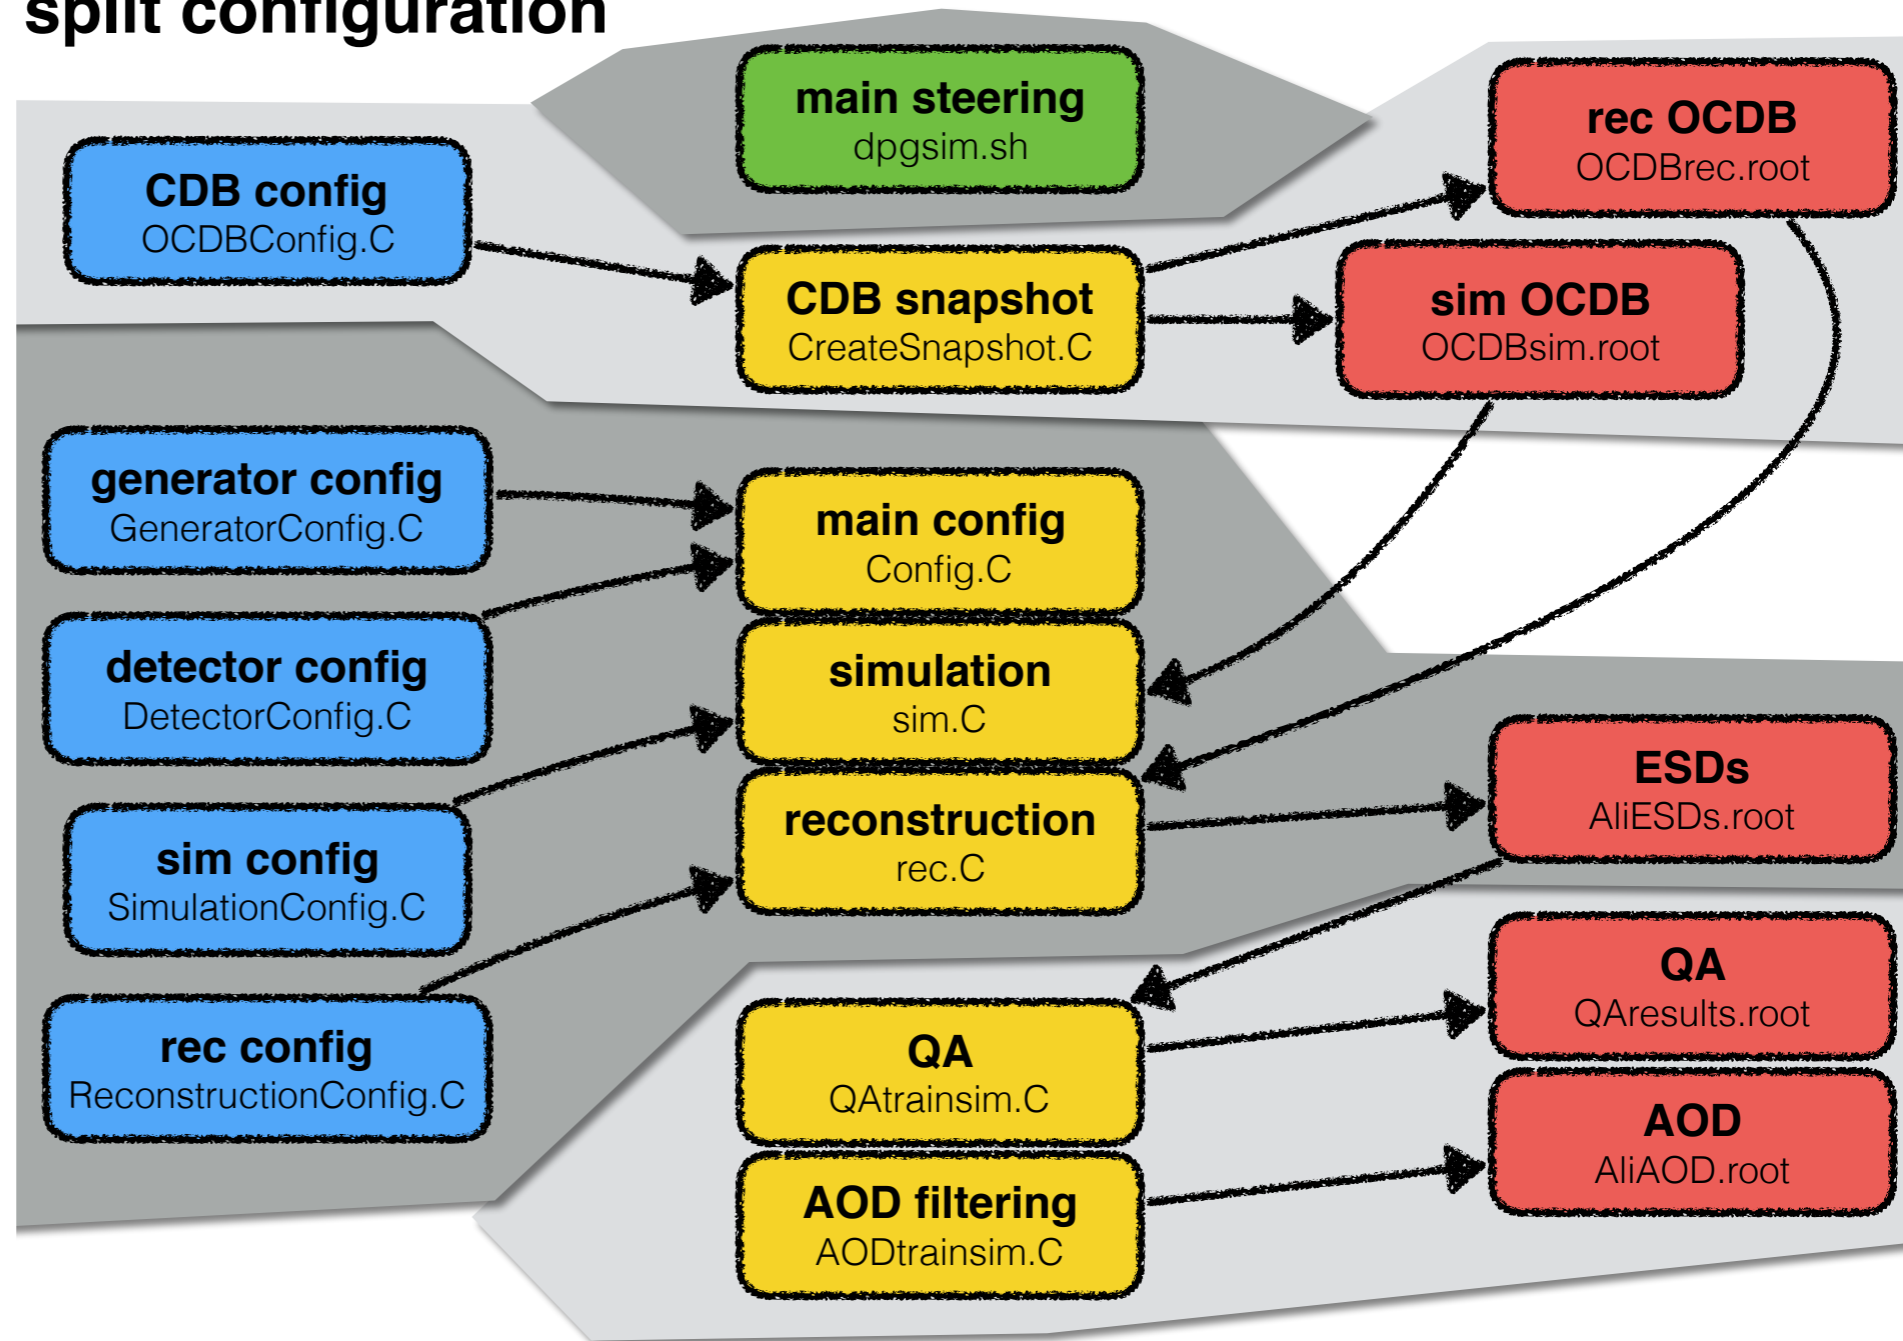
split configuration

main steering
dpgsim.sh

CDB config
OCDBConfig.C

CDB snapshot
CreateSnapshot.C

rec OCDB
OCDBrec.root

sim OCDB
OCDBsim.root

generator config
GeneratorConfig.C

main config
Config.C

detector config
DetectorConfig.C

simulation
sim.C

sim config
SimulationConfig.C

reconstruction
rec.C

ESDs
AliESDs.root

rec config
ReconstructionConfig.C

QA
QAtrainsim.C

QA
QAresults.root

AOD filtering
AODtrainsim.C

AOD
AliAOD.root